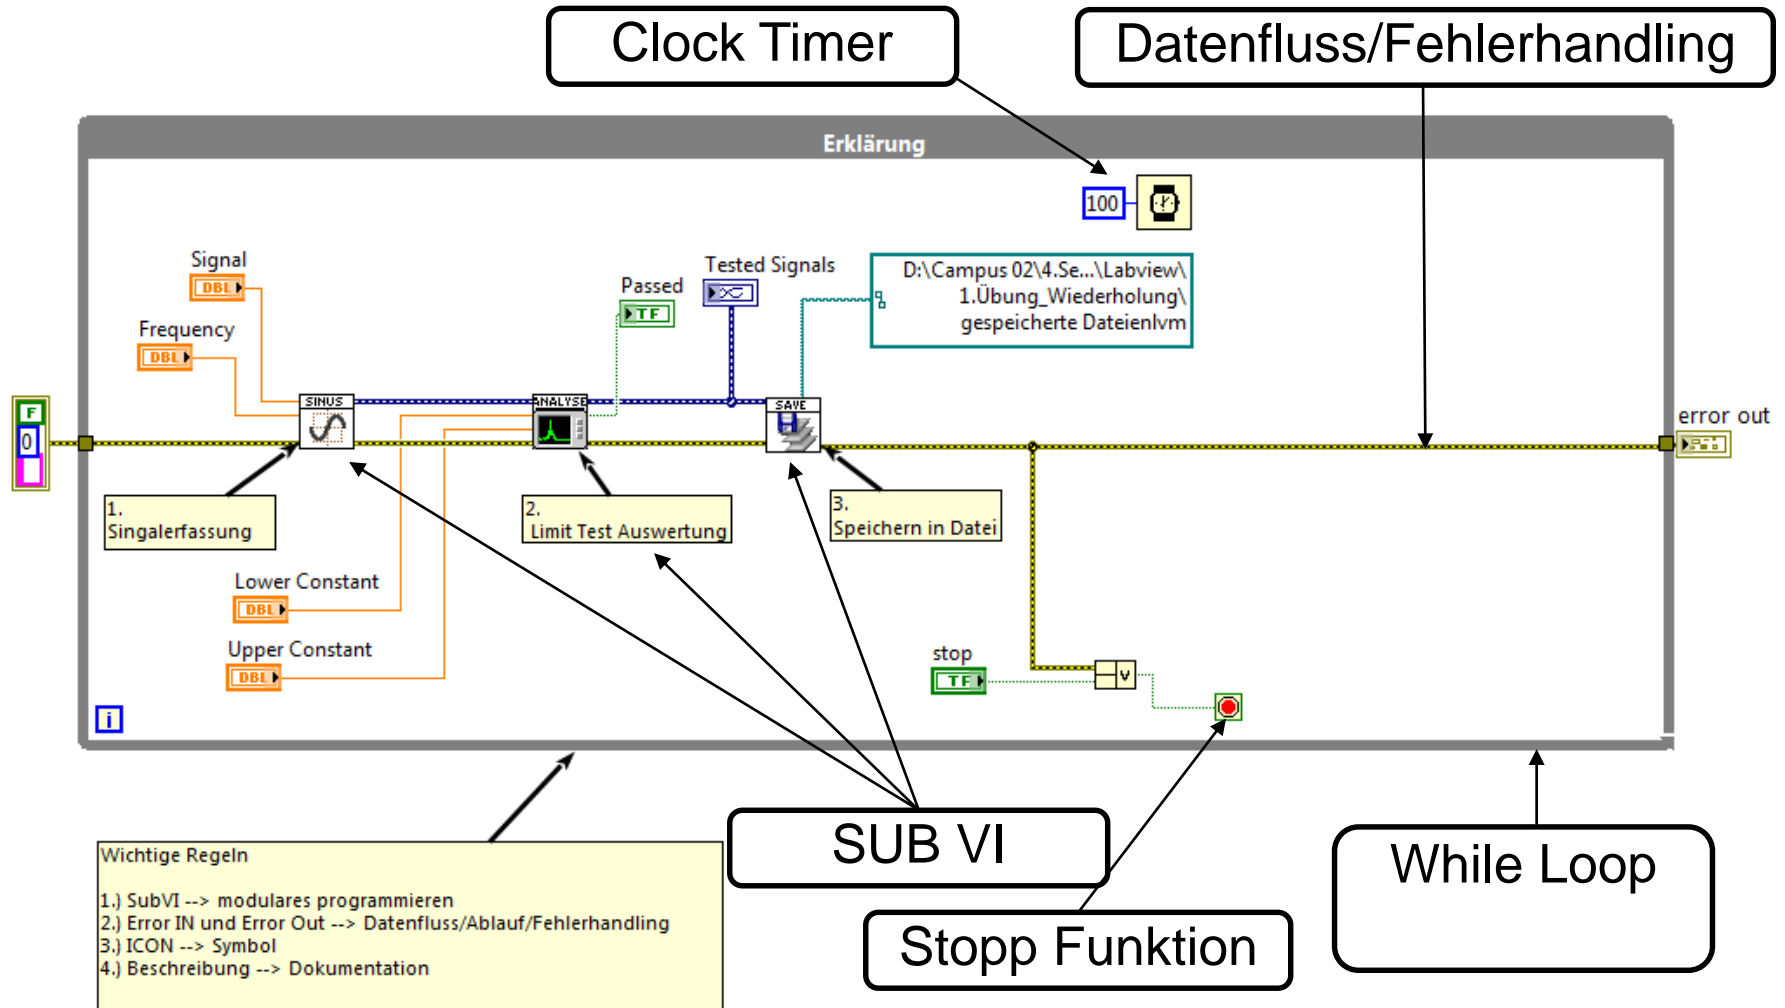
Clock Timer

Datenfluss/Fehlerhandling

Erklärung

100

Signal
DBL

Frequency
DBL

Passed
TF

Tested Signals

D:\Campus 02\4.Se...\Labview\1.Übung_Wiederholung\gespeicherte Dateienlvm

F
0

SINUS

ANALYSE

SAVE

error out

1.
Singalerfassung

2.
Limit Test Auswertung

3.
Speichern in Datei

Lower Constant
DBL

Upper Constant
DBL

stop
TF

i

Wichtige Regeln

1.) SubVI --> modulares programmieren
2.) Error IN und Error Out --> Datenfluss/Ablauf/Fehlerhandling
3.) ICON --> Symbol
4.) Beschreibung --> Dokumentation

SUB VI

Stopp Funktion

While Loop